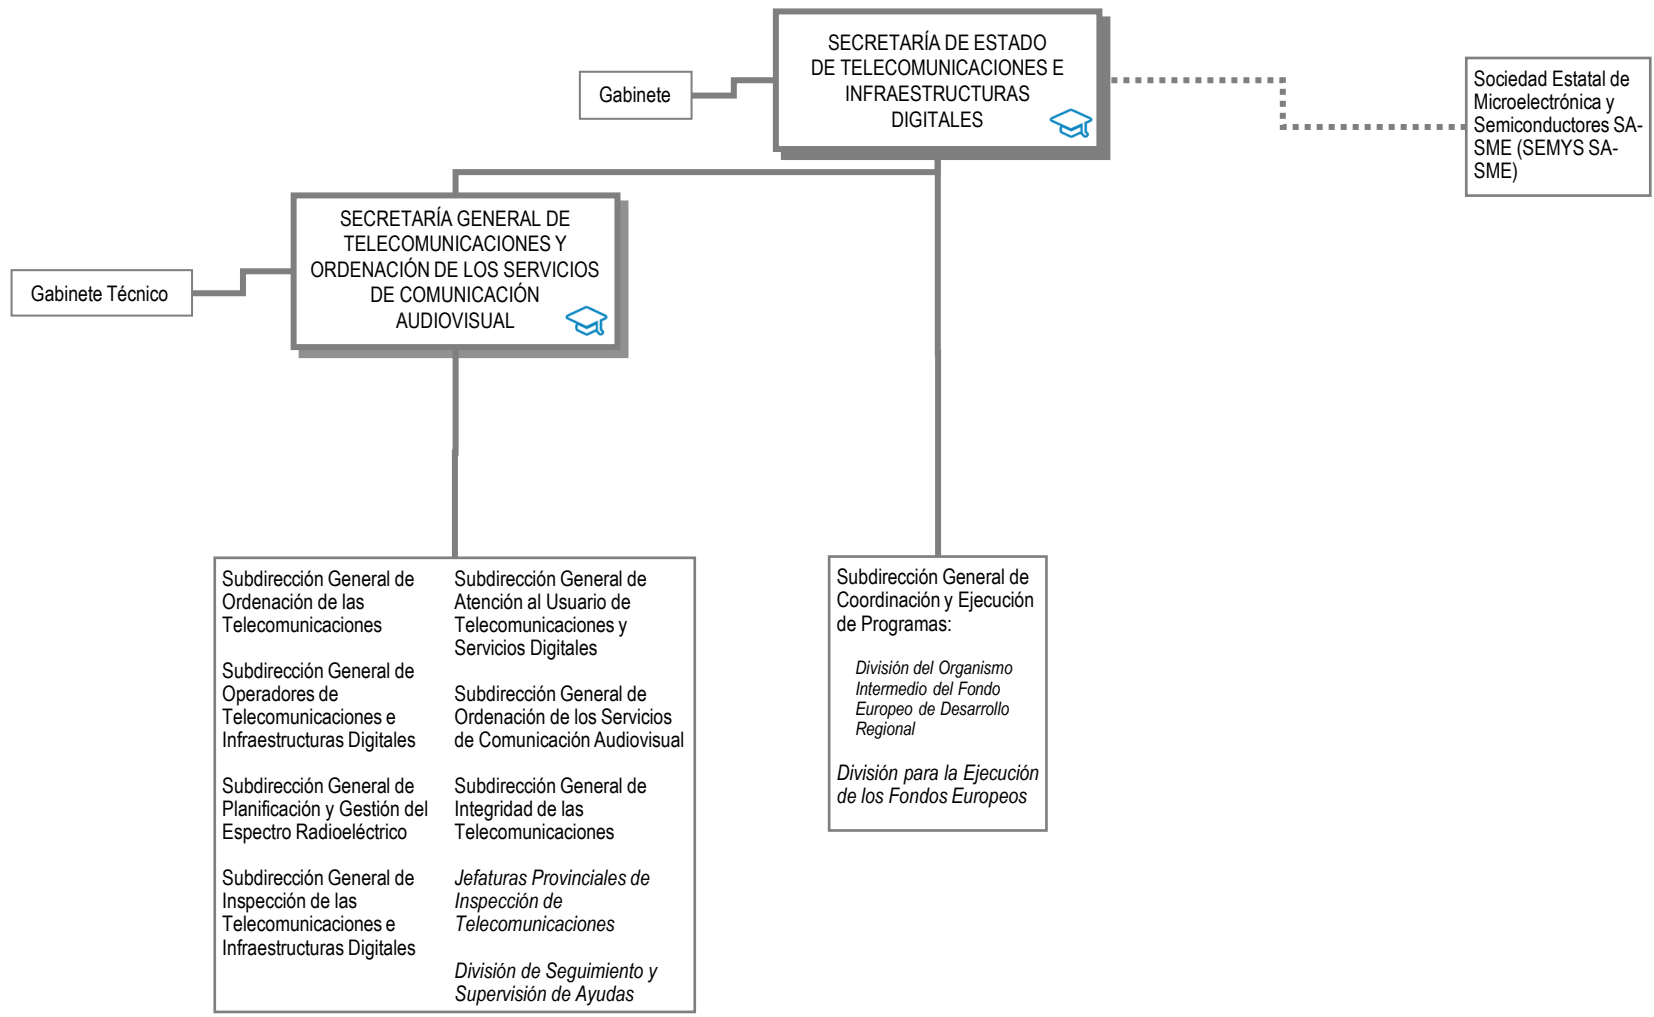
SECRETARÍA DE ESTADO DE TELECOMUNICACIONES E INFRAESTRUCTURAS DIGITALES

Gabinete

Sociedad Estatal de Microelectrónica y Semiconductores SA-SME (SEMYS SA-SME)

SECRETARÍA GENERAL DE TELECOMUNICACIONES Y ORDENACIÓN DE LOS SERVICIOS DE COMUNICACIÓN AUDIOVISUAL

Gabinete Técnico

Subdirección General de Ordenación de las Telecomunicaciones

Subdirección General de Operadores de Telecomunicaciones e Infraestructuras Digitales

Subdirección General de Planificación y Gestión del Espectro Radioeléctrico

Subdirección General de Inspección de las Telecomunicaciones e Infraestructuras Digitales

Subdirección General de Atención al Usuario de Telecomunicaciones y Servicios Digitales

Subdirección General de Ordenación de los Servicios de Comunicación Audiovisual

Subdirección General de Integridad de las Telecomunicaciones

Jefaturas Provinciales de Inspección de Telecomunicaciones

División de Seguimiento y Supervisión de Ayudas

Subdirección General de Coordinación y Ejecución de Programas:

División del Organismo Intermedio del Fondo Europeo de Desarrollo Regional

División para la Ejecución de los Fondos Europeos